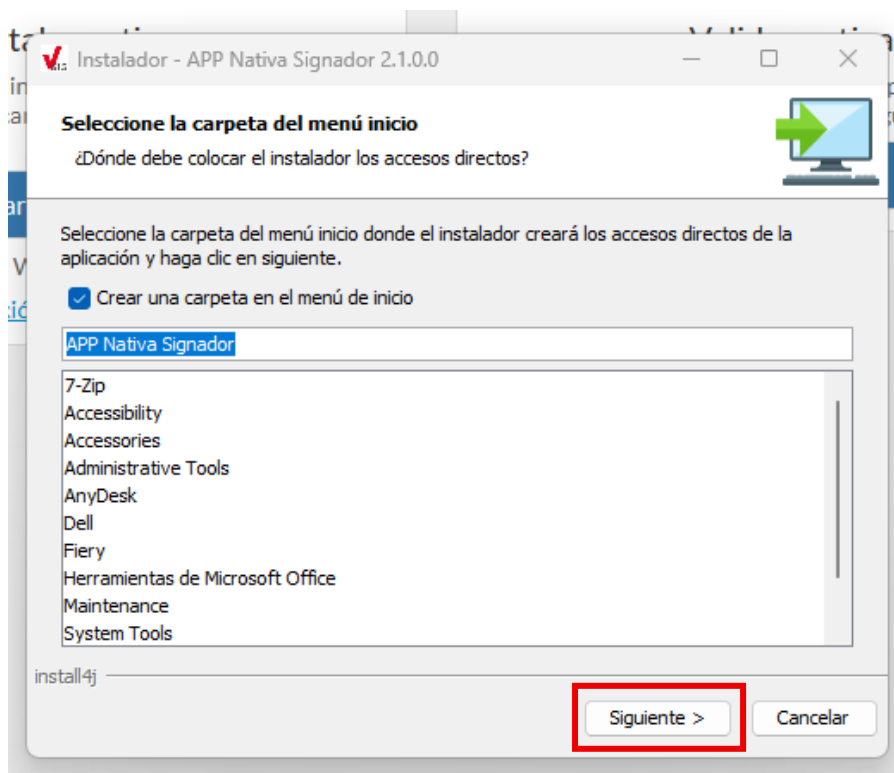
Instalador - APP Nativa Signador 2.1.0.0

Seleccione la carpeta del menú inicio

¿Dónde debe colocar el instalador los accesos directos?

Seleccione la carpeta del menú inicio donde el instalador creará los accesos directos de la aplicación y haga clic en siguiente.

Crear una carpeta en el menú de inicio

APP Nativa Signador

7-Zip
Accessibility
Accessories
Administrative Tools
AnyDesk
Dell
Fiery
Herramientas de Microsoft Office
Maintenance
System Tools

install4j

Siguiente >

Cancelar